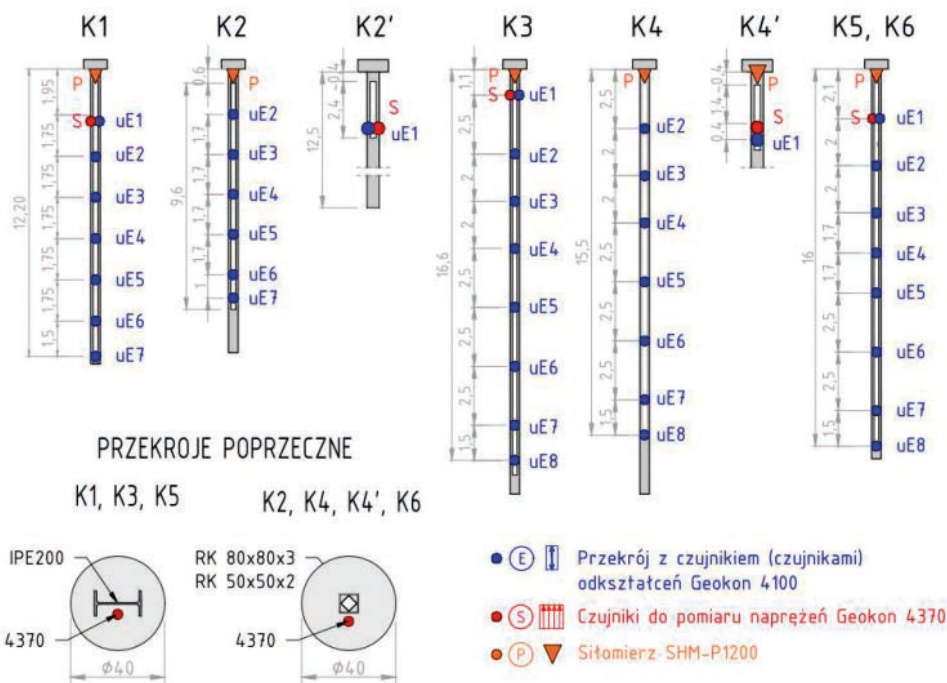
K1

12,20
1,95
1,75
1,75
1,75
1,75
1,75
1,5
P
S
uE1
uE2
uE3
uE4
uE5
uE6
uE7

K2

9,6
0,6
1,7
1,7
1,7
1,7
1
P
uE2
uE3
uE4
uE5
uE6
uE7

K2'

12,5
2,4
0,4
P
S
uE1

K3

16,6
1,1
2,5
2
2
2,5
2,5
2,5
1,5
P
S
uE1
uE2
uE3
uE4
uE5
uE6
uE7
uE8

K4

15,5
2,5
2
2
2,5
2,5
2,5
1,5
P
uE2
uE3
uE4
uE5
uE6
uE7
uE8

K4'

0,4
1,4
0,4
P
S
uE1

K5, K6

16
2,1
2
2
1,7
1,7
2,5
2,5
1,5
P
S
uE1
uE2
uE3
uE4
uE5
uE6
uE7
uE8

PRZEKROJE POPRZECZNE

K1, K3, K5

IPE200
4370
ϕ40

K2, K4, K4', K6

RK 80x80x3
RK 50x50x2
4370
ϕ40

E Przekrój z czujnikiem (czujnikami) odkształceń Geokon 4100

S Czujniki do pomiaru naprężeń Geokon 4370

P Siłomierz SHM-P1200